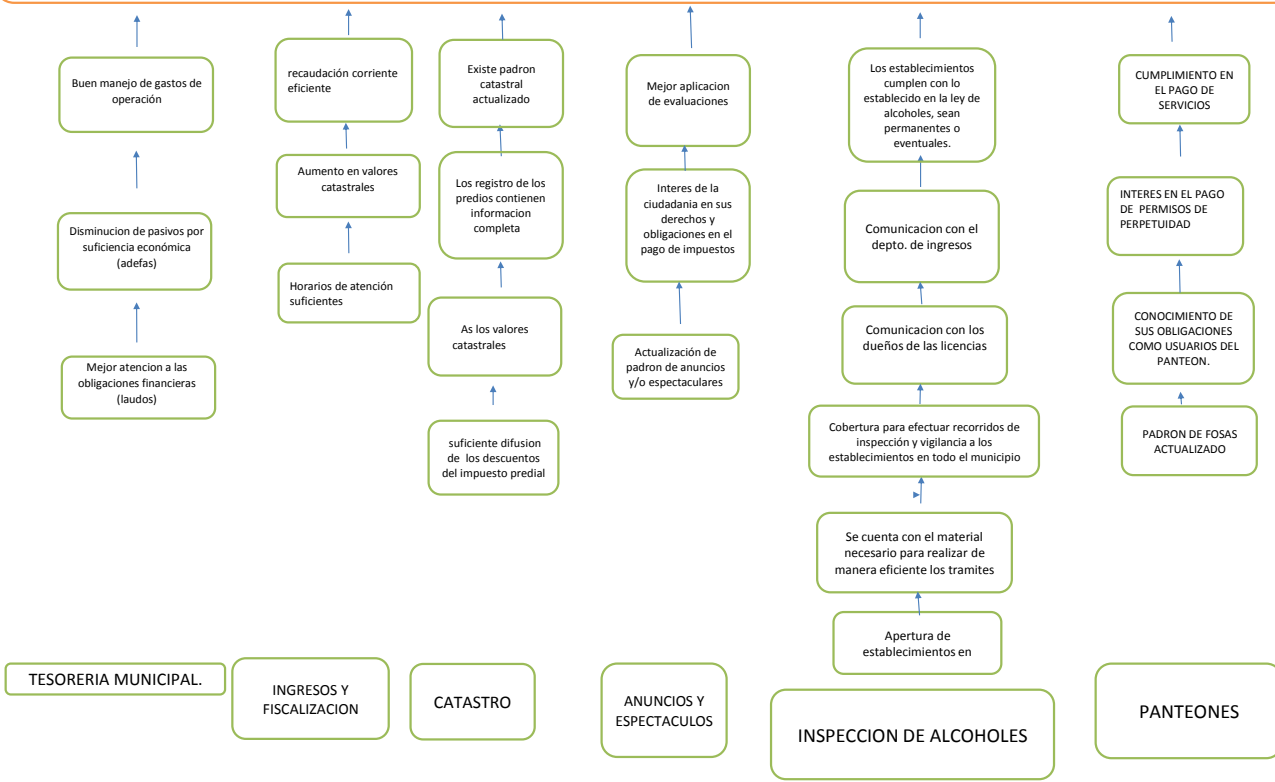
Buen manejo de gastos de operación

Disminucion de pasivos por suficiencia económica (adefas)

Mejor atencion a las obligaciones financieras (laudos)

recaudación corriente eficiente

Aumento en valores catastrales

Horarios de atención suficientes

Existe padron catastral actualizado

Los registro de los predios contienen informacion completa

As los valores catastrales

suficiente difusion de los descuentos del impuesto predial

Mejor aplicacion de evaluaciones

Interes de la ciudadania en sus derechos y obligaciones en el pago de impuestos

Actualización de padron de anuncios y/o espectaculares

Los establecimientos cumplen con lo establecido en la ley de alcoholes, sean permanentes o eventuales.

Comunicacion con el depto. de ingresos

Comunicacion con los dueños de las licencias

Cobertura para efectuar recorridos de inspección y vigilancia a los establecimientos en todo el municipio

Se cuenta con el material necesario para realizar de manera eficiente los tramites

Apertura de establecimientos en

CUMPLIMIENTO EN EL PAGO DE SERVICIOS

INTERES EN EL PAGO DE PERMISOS DE PERPETUIDAD

CONOCIMIENTO DE SUS OBLIGACIONES COMO USUARIOS DEL PANTEON.

PADRON DE FOSAS ACTUALIZADO

TESORERIA MUNICIPAL.

INGRESOS Y FISCALIZACION

CATASTRO

ANUNCIOS Y ESPECTACULOS

INSPECCION DE ALCOHOLES

PANTEONES